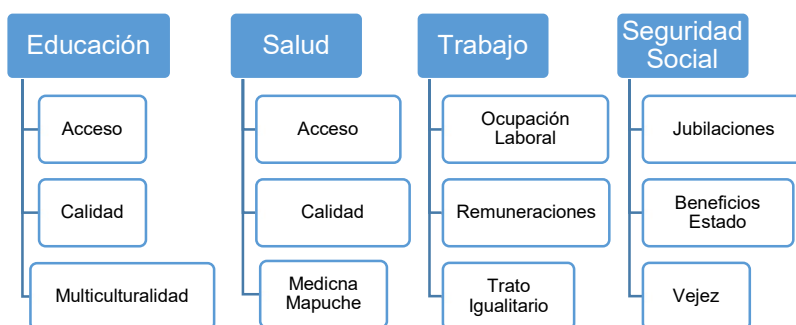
Educación

Acceso

Calidad

Multiculturalidad

Salud

Acceso

Calidad

Medicna Mapuche

Trabajo

Ocupación Laboral

Remuneraciones

Trato Igualitario

Seguridad Social

Jubilaciones

Beneficios Estado

Vejez